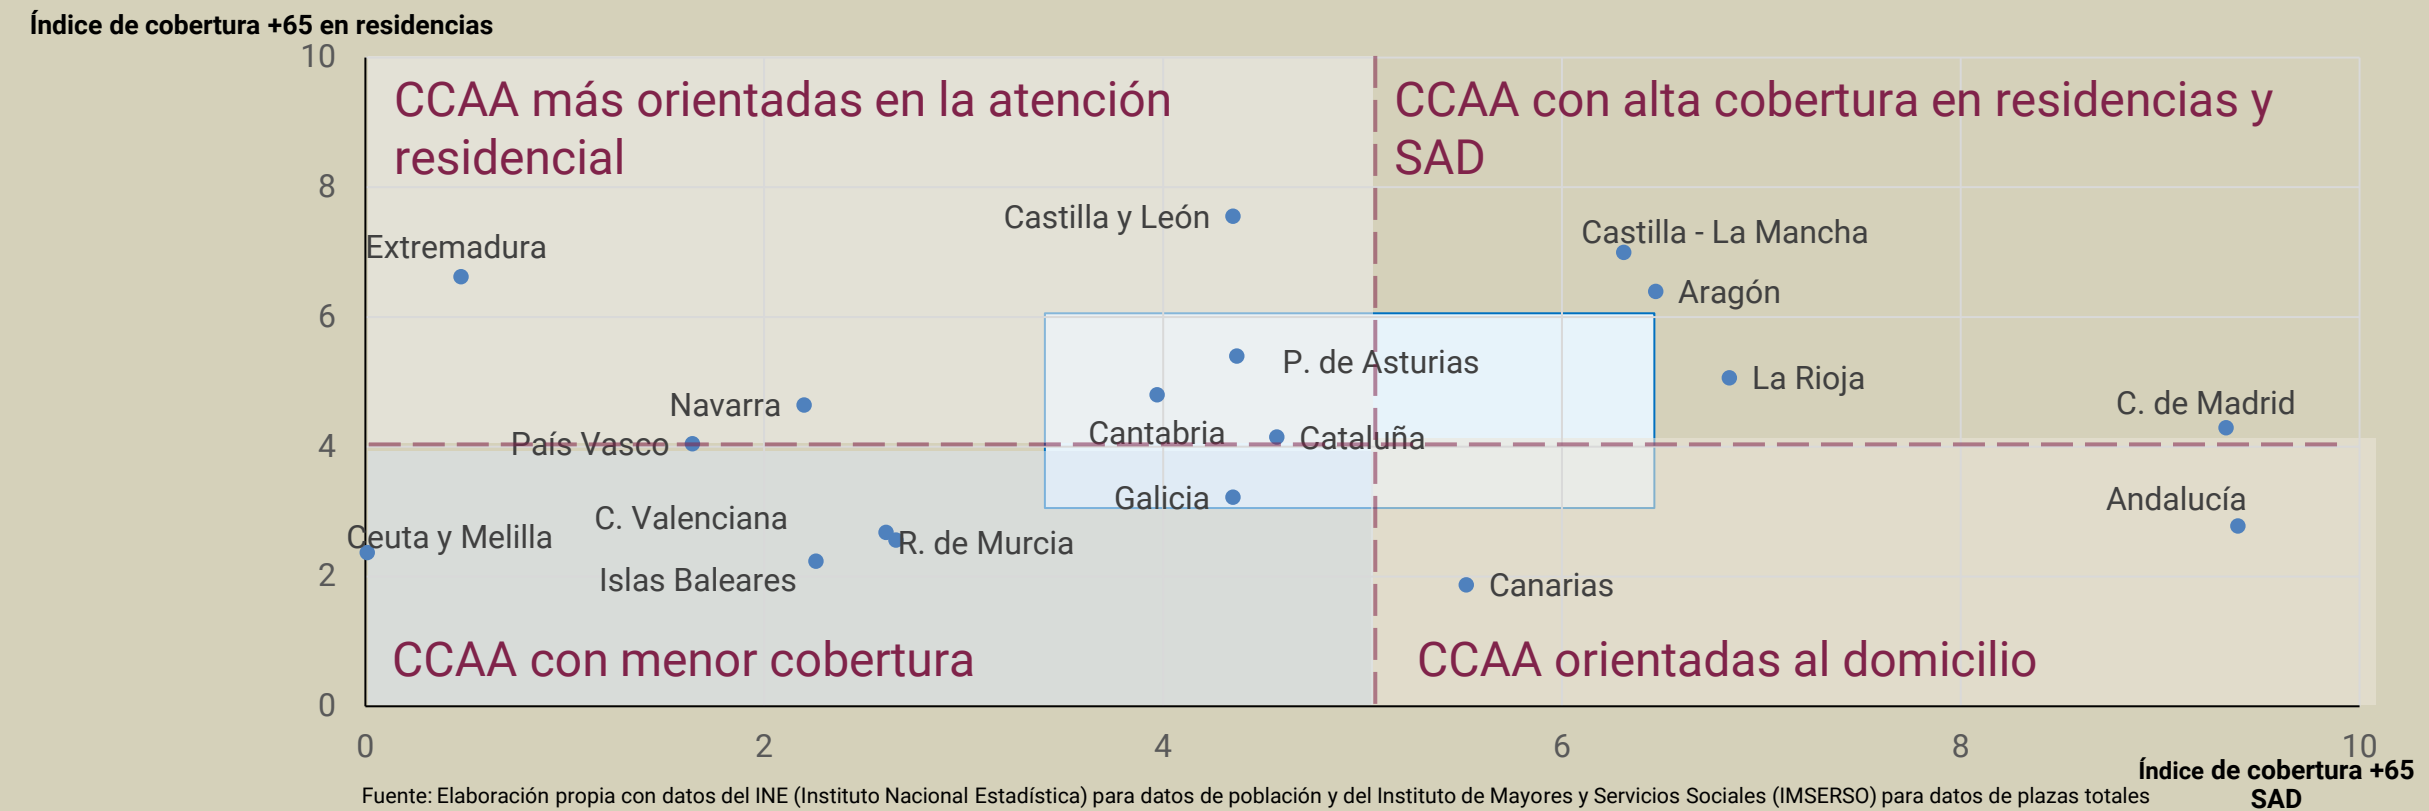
Índice de cobertura +65 en residencias

10
8
6
4
2
0

CCAA más orientadas en la atención residencial

CCAA con alta cobertura en residencias y SAD

Castilla y León
Extremadura
Castilla - La Mancha
Aragón
P. de Asturias
La Rioja
Navarra
C. de Madrid
País Vasco
Cantabria
Cataluña
Galicia
Andalucía
C. Valenciana
Ceuta y Melilla
R. de Murcia
Islas Baleares
Canarias

CCAA con menor cobertura

CCAA orientadas al domicilio

0
2
4
6
8
10

Índice de cobertura +65 SAD

Fuente: Elaboración propia con datos del INE (Instituto Nacional Estadística) para datos de población y del Instituto de Mayores y Servicios Sociales (IMSERSO) para datos de plazas totales